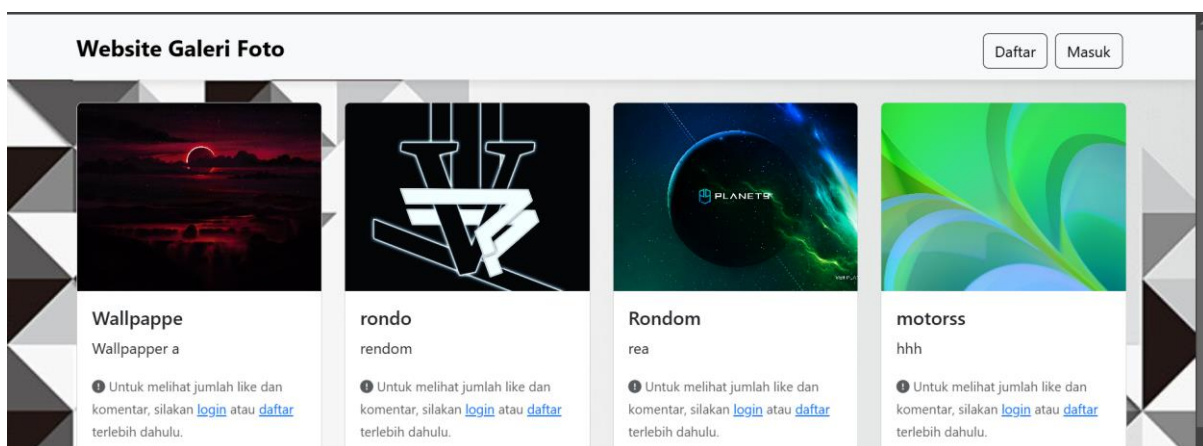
Website Galeri Foto

Daftar Masuk

PLANETS

Wallpappe

Wallpapper a

Untuk melihat jumlah like dan komentar, silakan login atau daftar terlebih dahulu.

rondo

rendom

Untuk melihat jumlah like dan komentar, silakan login atau daftar terlebih dahulu.

Rondom

rea

Untuk melihat jumlah like dan komentar, silakan login atau daftar terlebih dahulu.

motorss

hhh

Untuk melihat jumlah like dan komentar, silakan login atau daftar terlebih dahulu.